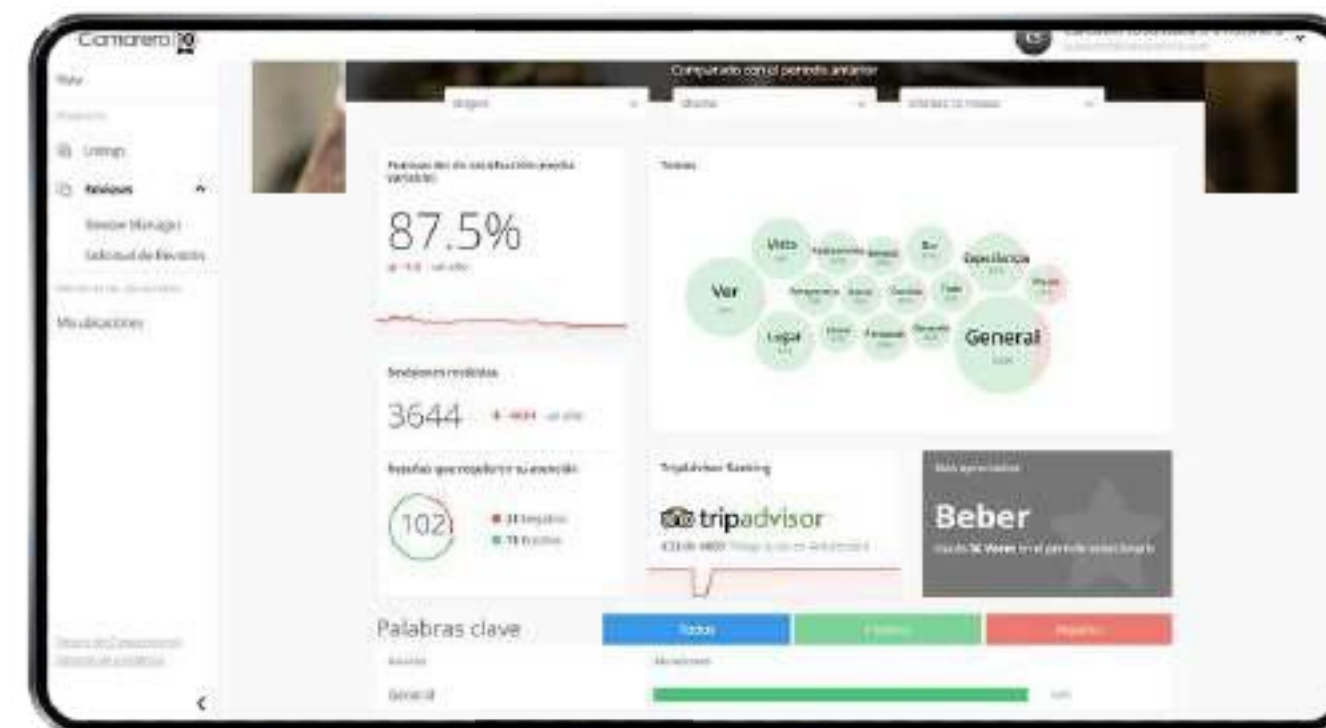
Camarero 10

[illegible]

Listings

Reviews

Review Manager

Solicitud de Reviews

Mis ubicaciones

Comparado con el periodo anterior

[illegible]

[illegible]

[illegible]

87.5%

Temas

Visto

Ver

Lugar

Experiencia

General

Sesiones recibidas

3644

Reseñas que requieren su atención

102

TripAdvisor Ranking

tripadvisor

Beber

Palabras clave

Todos

General

<

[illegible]